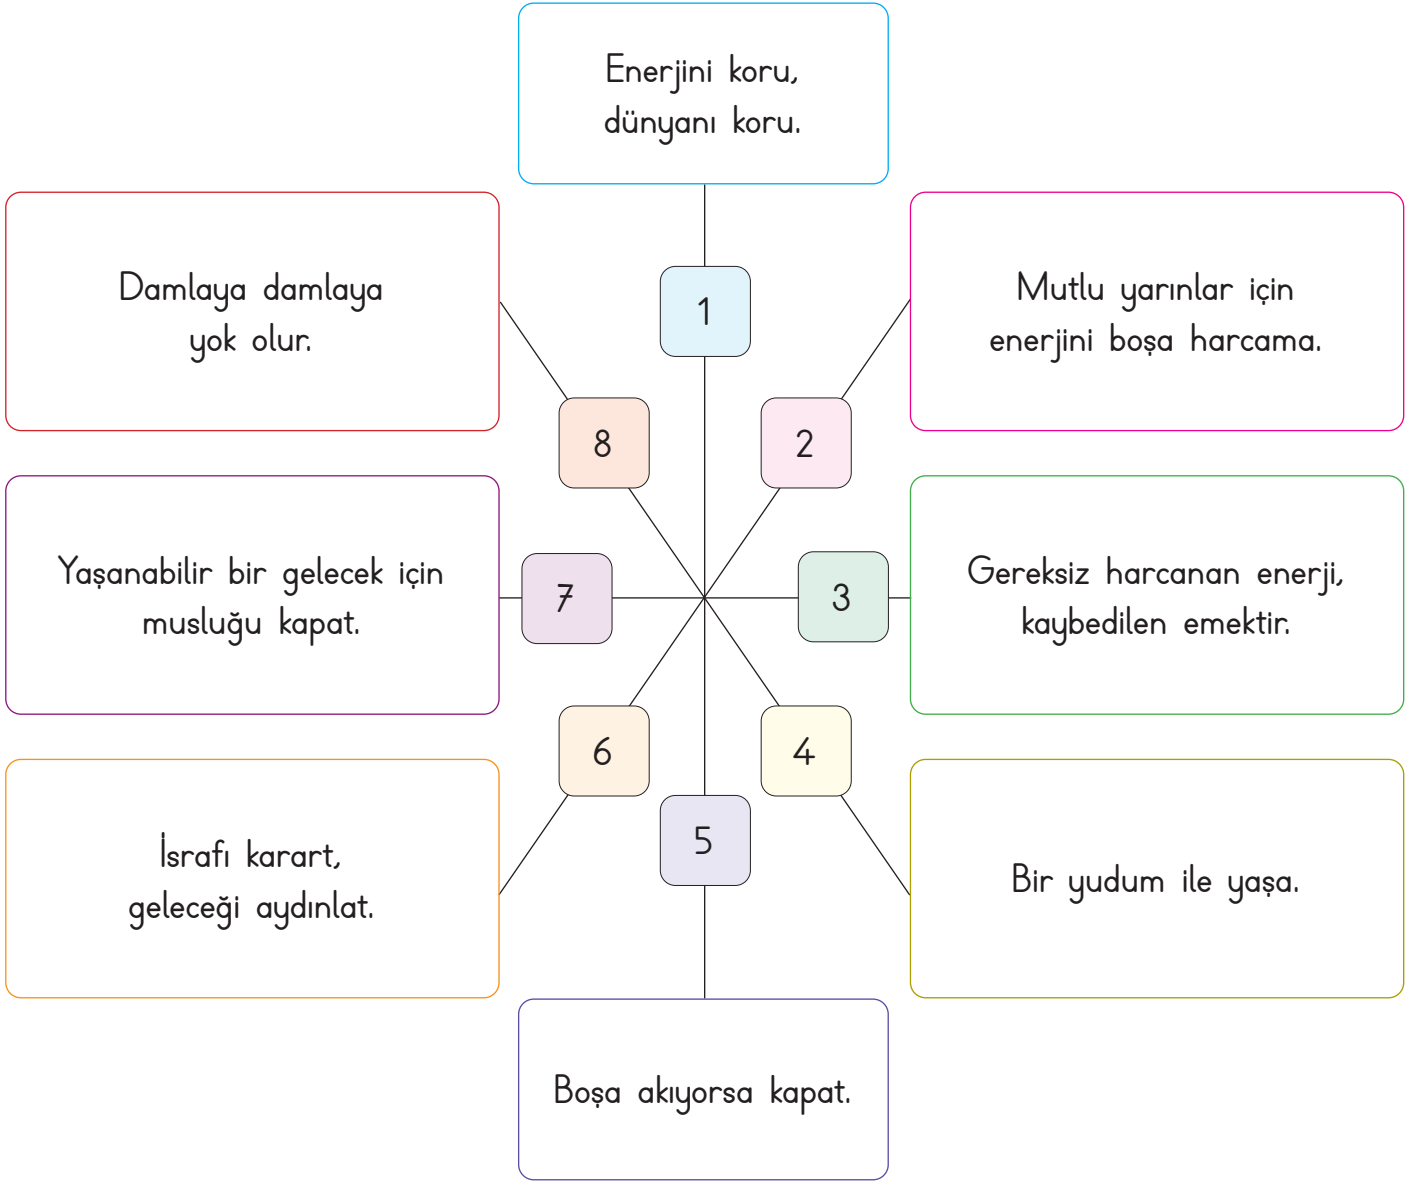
Enerjini koru, dünyanı koru.

Damlaya damlaya yok olur.

1

Mutlu yarınlar için enerjini boşa harcama.

8

2

Yaşanabilir bir gelecek için musluğu kapat.

7

3

Gereksiz harcanan enerji, kaybedilen emektir.

6

4

5

İsrafı karart, geleceği aydınlat.

Bir yudum ile yaşa.

Boşa akıyorsa kapat.